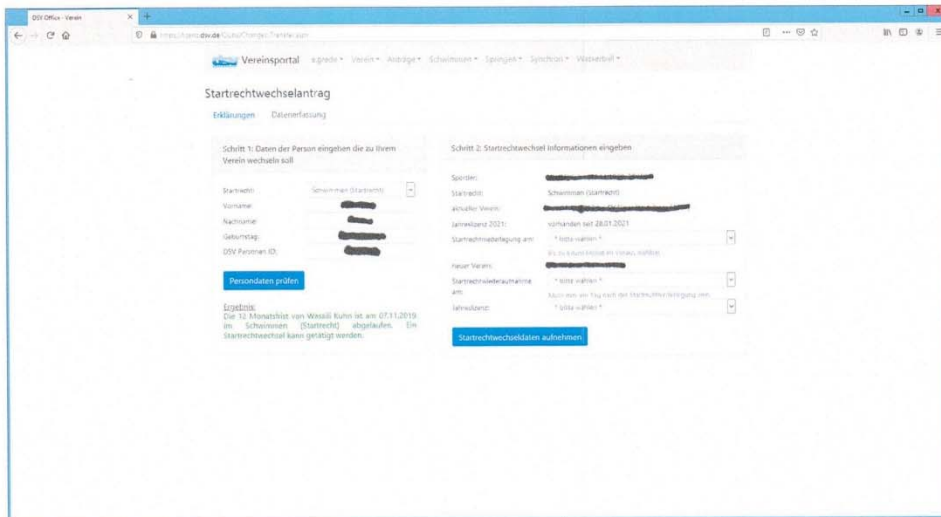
DSV Office - Verein

https://dsvdsv.de/Clubs/Changes/Transfer.aspx

Vereinsportal a.grade Verein Anträge Schwimmen Springen Synchron Wasserball

Startrechtwechselantrag

Erklärungen Datenerfassung

Schritt 1: Daten der Person eingeben die zu Ihrem Verein wechseln soll

Startrecht: Schwimmen (Startrecht)

Vorname:

Nachname:

Geburtstag:

DSV Personen ID:

Persondaten prüfen

Ergebnis:
Die 12 Monatsfrist von Wessili Kuhn ist am 07.11.2019 im Schwimmen (Startrecht) abgelaufen. Ein Startrechtwechsel kann getätigt werden.

Schritt 2: Startrechtwechsel Informationen eingeben

Sportler:

Startrecht: Schwimmen (Startrecht)

aktueller Verein:

Jahreslizenz 2021: vorhanden seit 28.01.2021

Startrechtniederlegung am: * bitte wählen *

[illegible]

Neuer Verein:

Startrechtwiederaufnahme am: * bitte wählen *

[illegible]

Jahreslizenz: * bitte wählen *

Startrechtwechseldaten aufnehmen